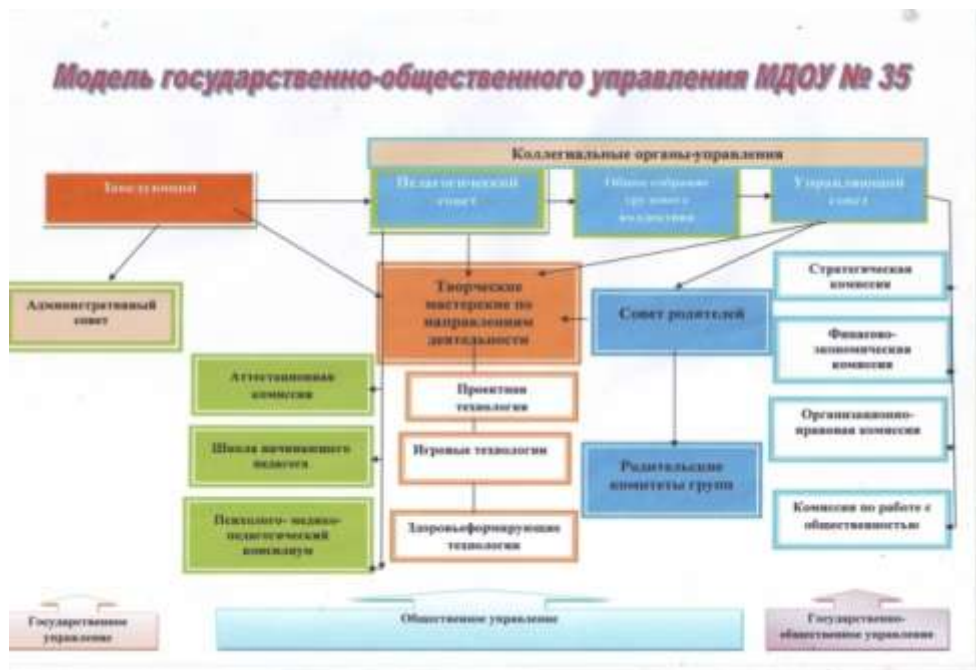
Модель государственно-общественного управления МДОУ № 35

Коллегиальные органы управления

Заведующий

Педагогический совет

Общее собрание трудового коллектива

Управляющий совет

Административный совет

Творческие мастерские по направлениям деятельности

Совет родителей

Стратегическая комиссия

Финансово-экономическая комиссия

Аттестационная комиссия

Проектная технология

Школа начинающего педагога

Игровые технологии

Родительские комитеты групп

Организационно-правовая комиссия

Психолого-медико-педагогический консилиум

Здоровьеформирующие технологии

Комиссия по работе с общественностью

Государственное управление

Общественное управление

Государственно-общественное управление